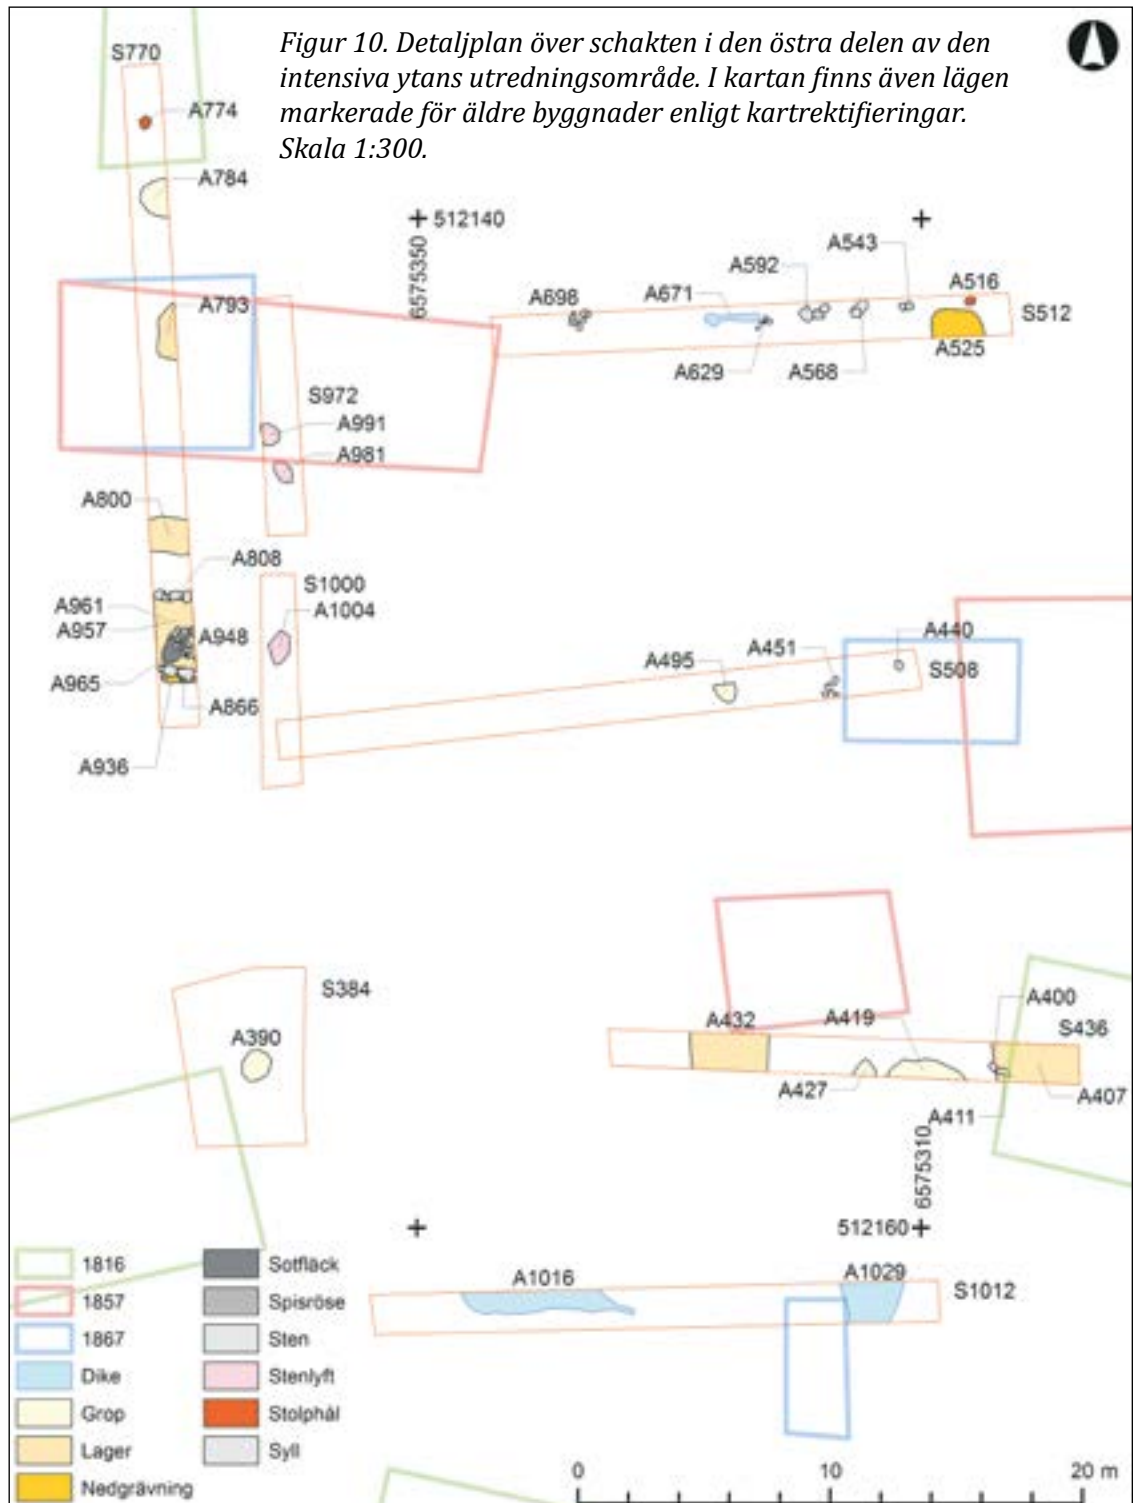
Figur 10. Detaljplan över schakten i den östra delen av den intensiva ytans utredningsområde. I kartan finns även lägen markerade för äldre byggnader enligt kartrektifieringar. Skala 1:300.

S770
A774
A784
512140
6575350
A543
A592
A516
A698
A671
S512
A793
A525
A629
A568
S972
A991
A981
A800
A808
S1000
A961
A1004
A957
A948
A440
A451
A495
S508
A965
A866
A936
S384
A400
A432
A419
S436
A390
A427
A407
A411
6575310
512160
A1016
A1029
S1012

1816
1857
1867
Dike
Grop
Lager
Nedgrävning
Sotfläck
Spisröse
Sten
Stenlyft
Stolphål
Syll

0
10
20 m